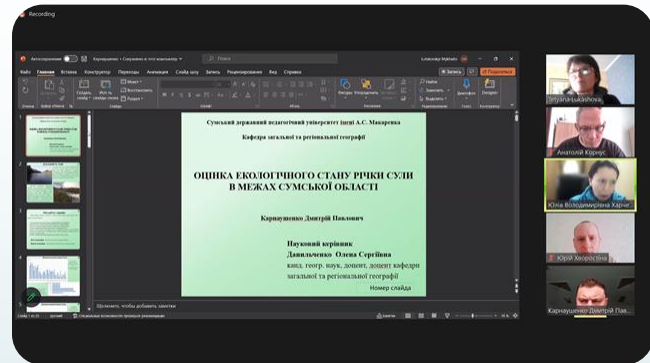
Recording

Автосохранение

Карнаущенко • Сохранено в этот компьютер

Поиск

Файл Главная Вставка Конструктор Переходы Анимация Слайд-шоу Запись Рецензирование Вид Справка

Запись

Поделиться

Сумський державний педагогічний університет імені А.С. Макаренка

Кафедра загальної та регіональної географії

ОЦІНКА ЕКОЛОГІЧНОГО СТАНУ РІЧКИ СУЛИ В МЕЖАХ СУМСЬКОЇ ОБЛАСТІ

Карнаущенко Дмитрий Павлович

Науковий керівник
Данильченко Олена Сергіївна
канд. геогр. наук, доцент, доцент кафедри загальної та регіональної географії

Номер слайда

Щелкните, чтобы добавить заметки

Tetyana Lukashova

Анатолій Корнус

Юлія Володимирівна Харче

Юрій Хворостяний

Карнаущенко Дмитрий Пав